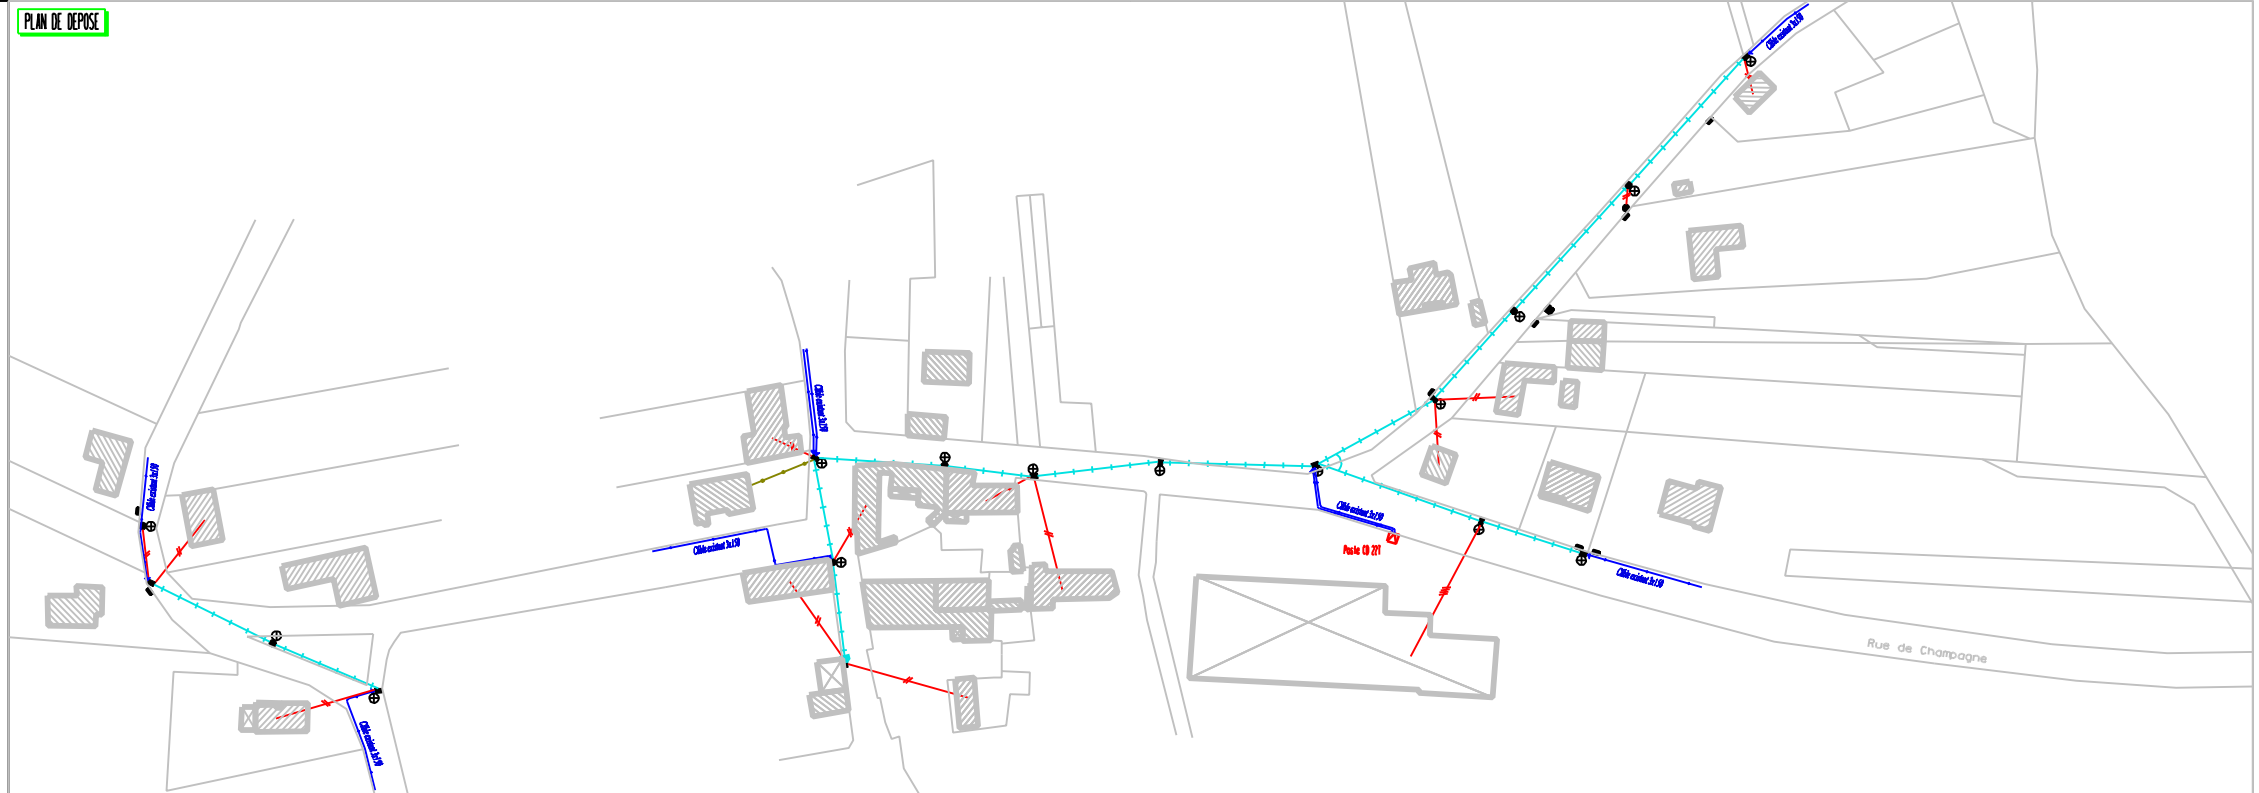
PLAN DE DEPOSE

Câble existant 3x150

Câble existant 3x150

Câble existant 3x150

Câble existant 3x150

Câble existant 3x150

Câble existant 3x150

Poste CD 271

Câble existant 3x150

Rue de Champagne